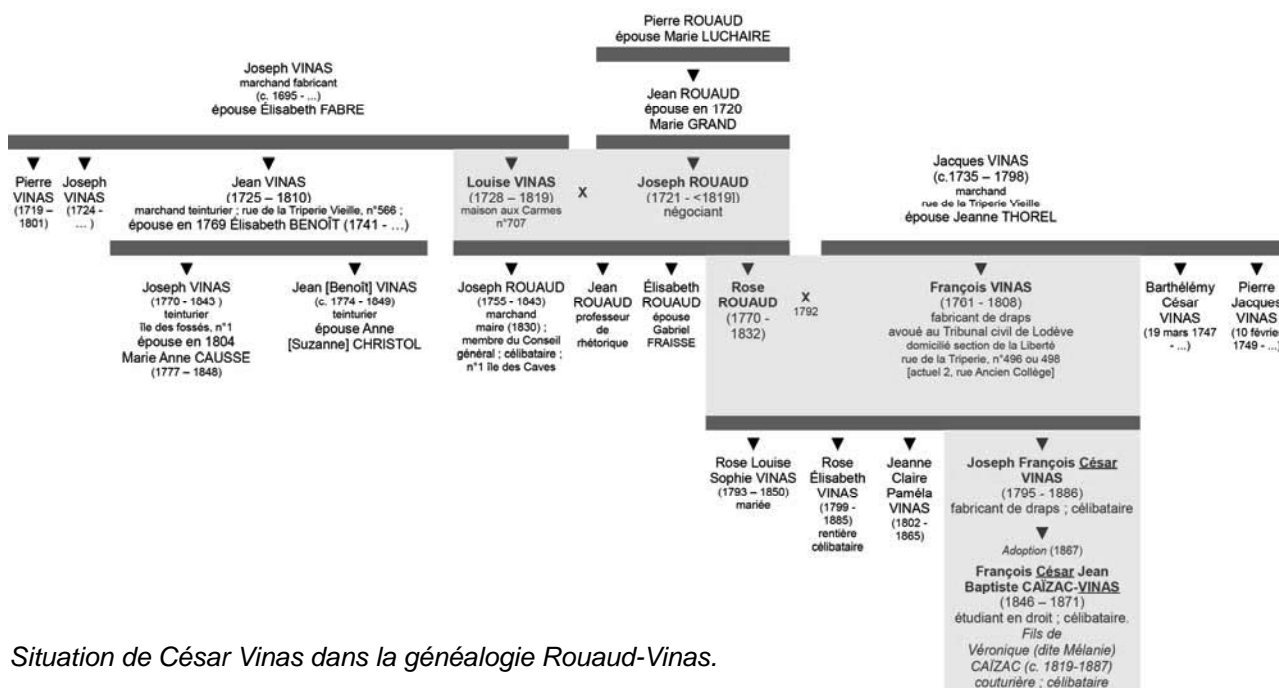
Pierre ROUAUD
épouse Marie LUCHAIRE

Joseph VINAS
marchand fabricant
(c. 1695 - ...)
épouse Élisabeth FABRE

Jean ROUAUD
épouse en 1720
Marie GRAND

Pierre VINAS (1719 – 1801)

Joseph VINAS (1724 - ...)

Jean VINAS
(1725 – 1810)
marchand teinturier ; rue de la Triperie Vieille, n°566 ;
épouse en 1769 Élisabeth BENOÎT (1741 - ...)

Louise VINAS
(1728 – 1819)
maison aux Carmes n°707

x

Joseph ROUAUD
(1721 - <1819])
négociant

Jacques VINAS
(c.1735 – 1798)
marchand
rue de la Triperie Vieille
épouse Jeanne THOREL

Joseph VINAS
(1770 - 1843 )
teinturier
île des fossés, n°1
épouse en 1804
Marie Anne CAUSSE
(1777 – 1848)

Jean [Benoît] VINAS
(c. 1774 - 1849)
teinturier
épouse Anne [Suzanne] CHRISTOL

Joseph ROUAUD
(1755 - 1843)
marchand
maire (1830) ;
membre du Conseil général ; célibataire ;
n°1 île des Caves

Jean ROUAUD
professeur de rhétorique

Élisabeth ROUAUD
épouse Gabriel FRAISSE

Rose ROUAUD
(1770 - 1832)

x
1792

François VINAS
(1761 - 1808)
fabricant de draps
avoué au Tribunal civil de Lodève
domicilié section de la Liberté
rue de la Triperie, n°496 ou 498
[actuel 2, rue Ancien Collège]

Barthélémy César VINAS
(19 mars 1747 - ...)

Pierre Jacques VINAS
(10 févrie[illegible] 1749 - ...)

Rose Louise Sophie VINAS
(1793 – 1850)
mariée

Rose Élisabeth VINAS
(1799 - 1885)
rentière
célibataire

Jeanne Claire Paméla VINAS
(1802 - 1865)

Joseph François César VINAS
(1795 - 1886)
fabricant de draps ; célibataire

Adoption (1867)

François César Jean Baptiste CAÏZAC-VINAS
(1846 – 1871)
étudiant en droit ; célibataire.
Fils de Véronique (dite Mélanie) CAÏZAC (c. 1819-1887)
couturière ; célibataire

Situation de César Vinas dans la généalogie Rouaud-Vinas.